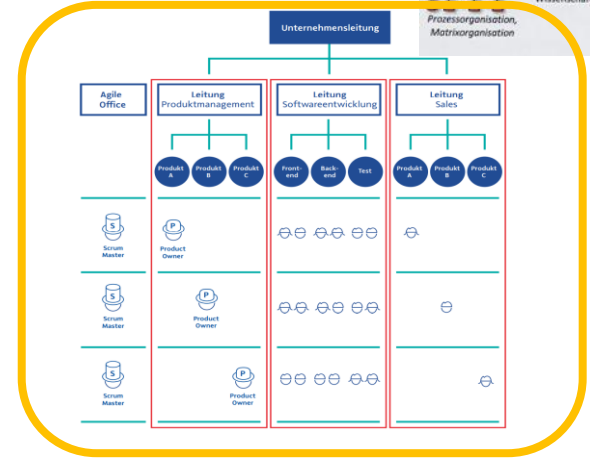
Wissenschaf
Prozessorganisation, Matrixorganisation

Unternehmensleitung

Agile Office

Leitung Produktmanagement

Leitung Softwareentwicklung

Leitung Sales

Produkt A
Produkt B
Produkt C

Front-end
Back-end
Test

Produkt A
Produkt B
Produkt C

S
Scrum Master

P
Product Owner

S
Scrum Master

P
Product Owner

S
Scrum Master

P
Product Owner